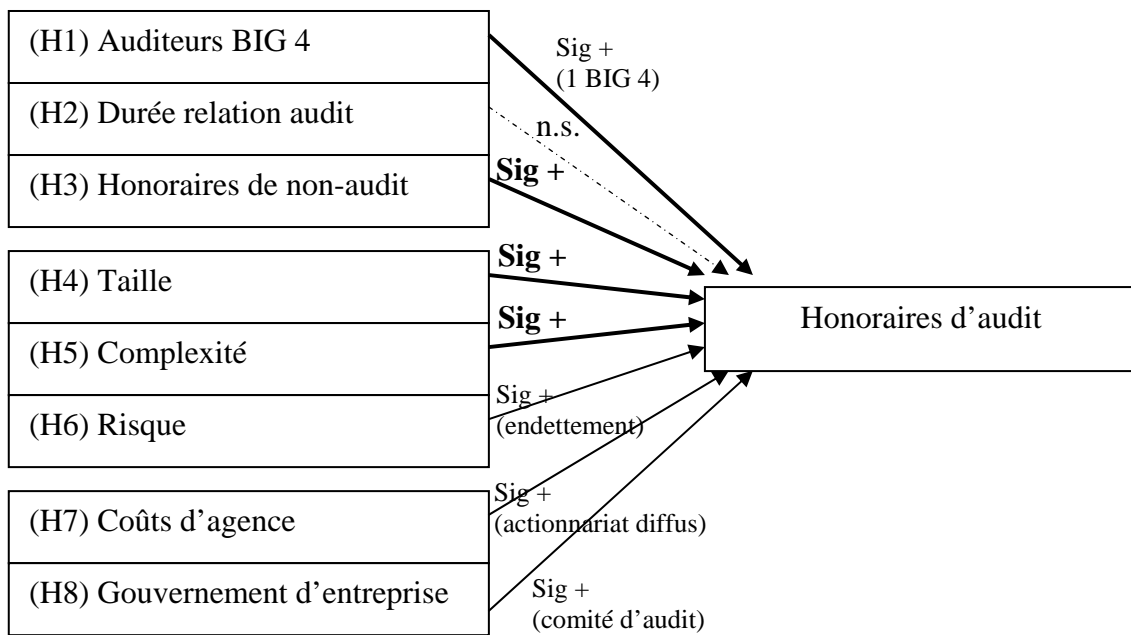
(H1) Auditeurs BIG 4

(H2) Durée relation audit

(H3) Honoraires de non-audit

(H4) Taille

(H5) Complexité

(H6) Risque

(H7) Coûts d'agence

(H8) Gouvernement d'entreprise

Sig + (1 BIG 4)

n.s.

**Sig +**

**Sig +**

**Sig +**

Sig + (endettement)

Sig + (actionnariat diffus)

Sig + (comité d'audit)

Honoraires d'audit